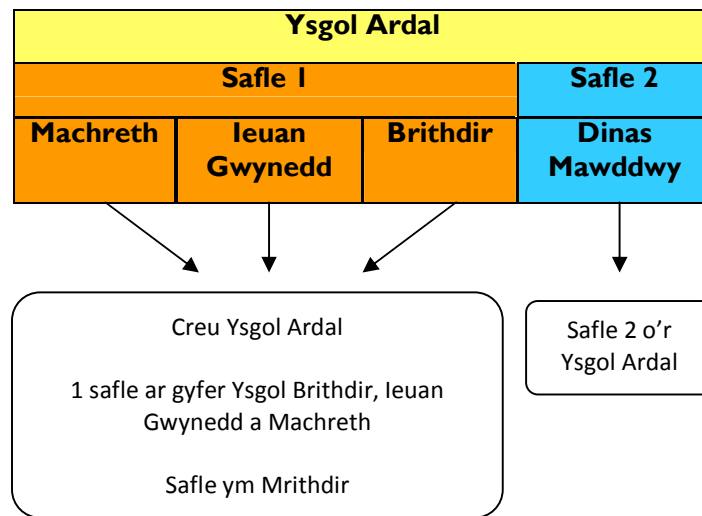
Ysgol Ardal

Safle 1

Safle 2

Machreth

Ieuan Gwynedd

Brithdir

Dinas Mawddwy

Creu Ysgol Ardal

1 safle ar gyfer Ysgol Brithdir, Ieuan Gwynedd a Machreth

Safle ym Mrithdir

Safle 2 o’r Ysgol Ardal